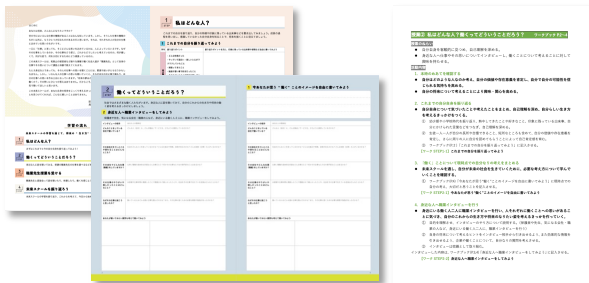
1 私はどんな人?

1 これまでの自分を振り返ってみよう

2 働くってどういうことだろう?

1 身近な人へ職業インタビューをしてみよう

1 考えたことを一つにまとめてみよう

授業の流れ

1 私はどんな人?

2 働くってどういうことだろう?

3 職業社会を探検する

4 自分スタイルを思い描こう

授業2 私はどんな人?/働くってどういうことだろう? ワークブック P2〜4

1. 自分の長所や短所を知る
2. 自分の興味・関心を考える
3. 「働く」ことについて考える
4. 身近な人へ職業インタビューをする

[ワークブックP3] 身近な人へ職業インタビューをしてみよう